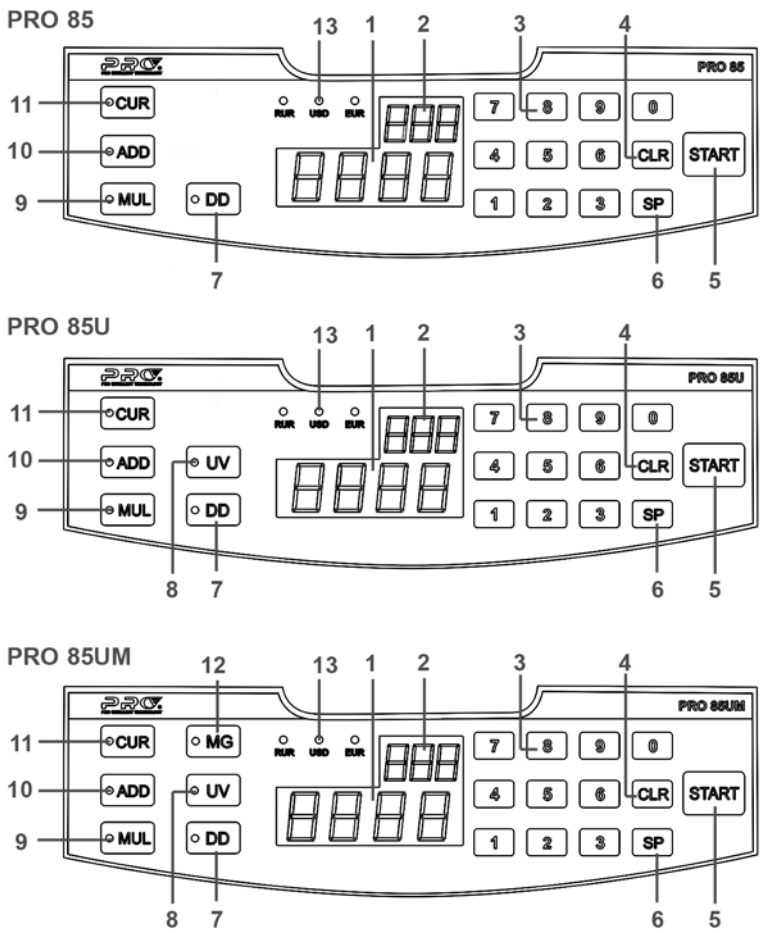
PRO 85

13 1 2 3 4

PRO

PRO 85

11 CUR

RUR USD EUR

7 8 9 0

10 ADD

4 5 6 CLR START

9 MUL DD

1 2 3 SP

7 6 5

PRO 85U

13 1 2 3 4

PRO

PRO 85U

11 CUR

RUR USD EUR

7 8 9 0

10 ADD UV

4 5 6 CLR START

9 MUL DD

1 2 3 SP

8 7 6 5

PRO 85UM

12 13 1 2 3 4

PRO

PRO 85UM

11 CUR MG

RUR USD EUR

7 8 9 0

10 ADD UV

4 5 6 CLR START

9 MUL DD

1 2 3 SP

8 7 6 5